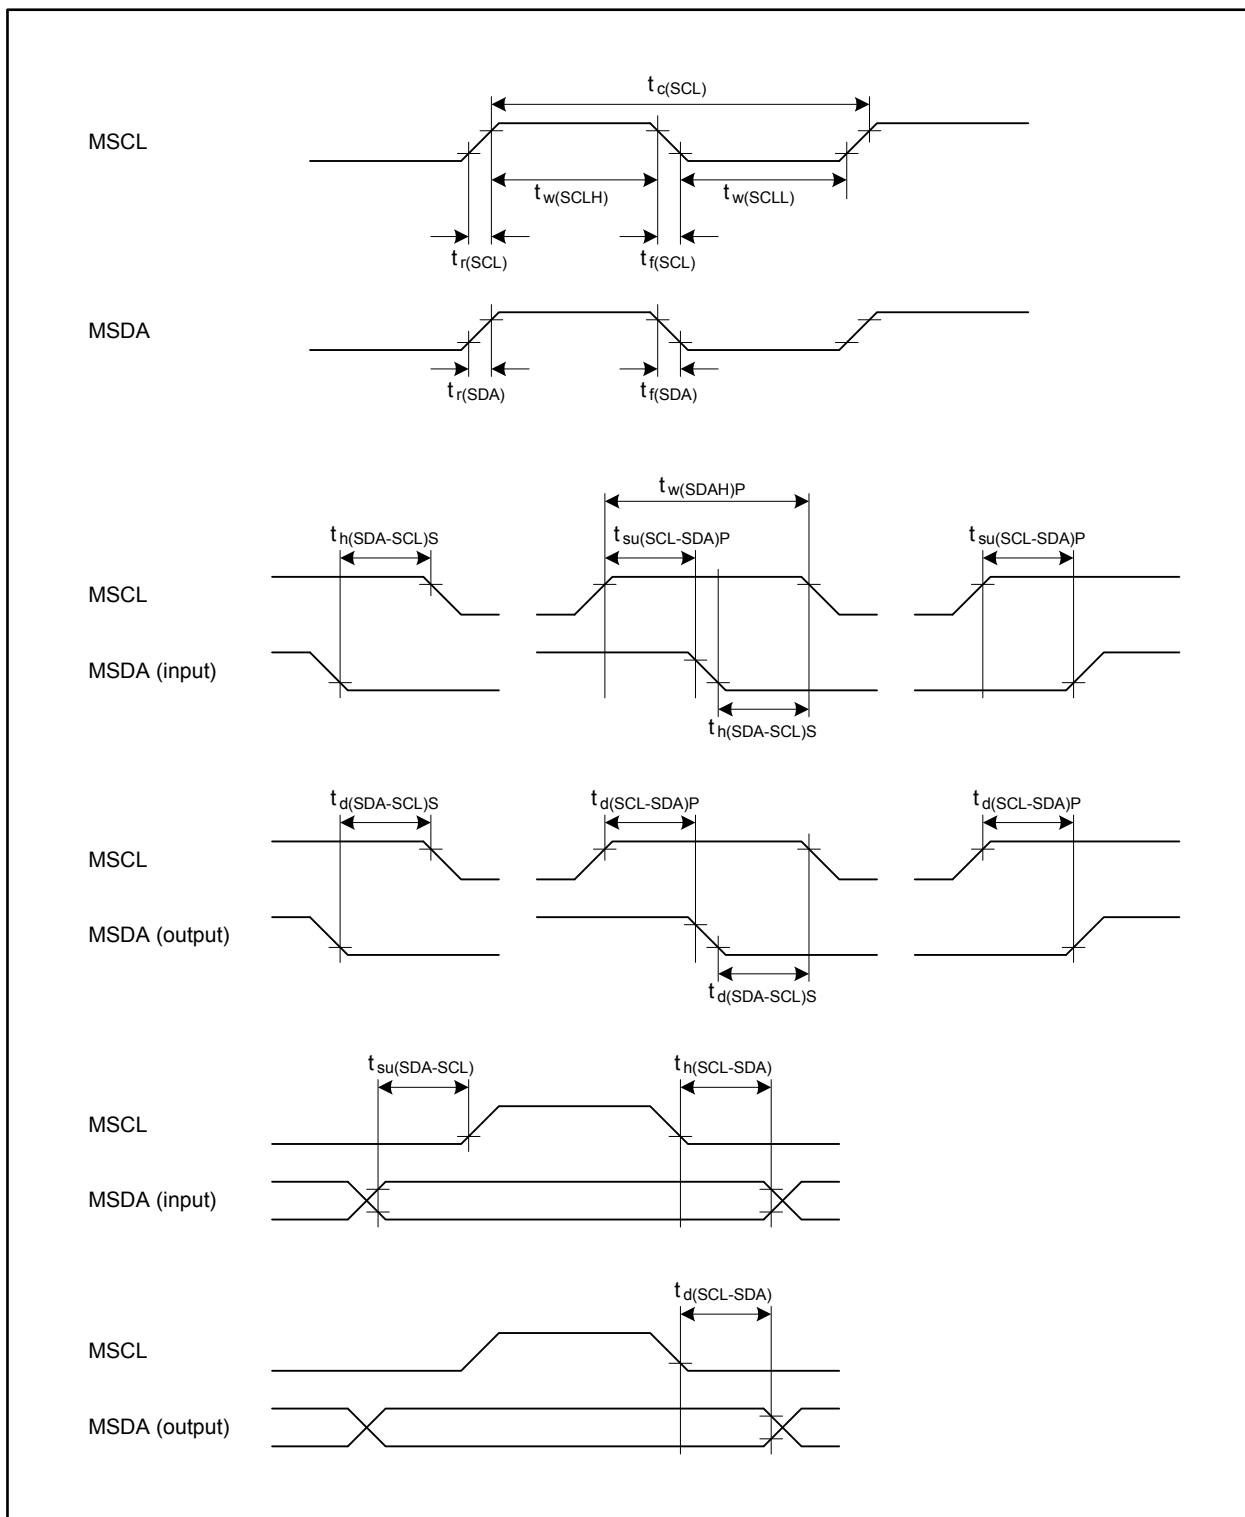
$t_{c(SCL)}$

MSCL

$t_{w(SCLH)}$ $t_{w(SCLL)}$

$t_{r(SCL)}$ $t_{f(SCL)}$

MSDA

$t_{r(SDA)}$ $t_{f(SDA)}$

$t_{w(SDAH)P}$

$t_{h(SDA-SCL)S}$ $t_{su(SCL-SDA)P}$ $t_{su(SCL-SDA)P}$

MSCL

MSDA (input)

$t_{h(SDA-SCL)S}$

$t_{d(SDA-SCL)S}$ $t_{d(SCL-SDA)P}$ $t_{d(SCL-SDA)P}$

MSCL

MSDA (output)

$t_{d(SDA-SCL)S}$

$t_{su(SDA-SCL)}$ $t_{h(SCL-SDA)}$

MSCL

MSDA (input)

$t_{d(SCL-SDA)}$

MSCL

MSDA (output)